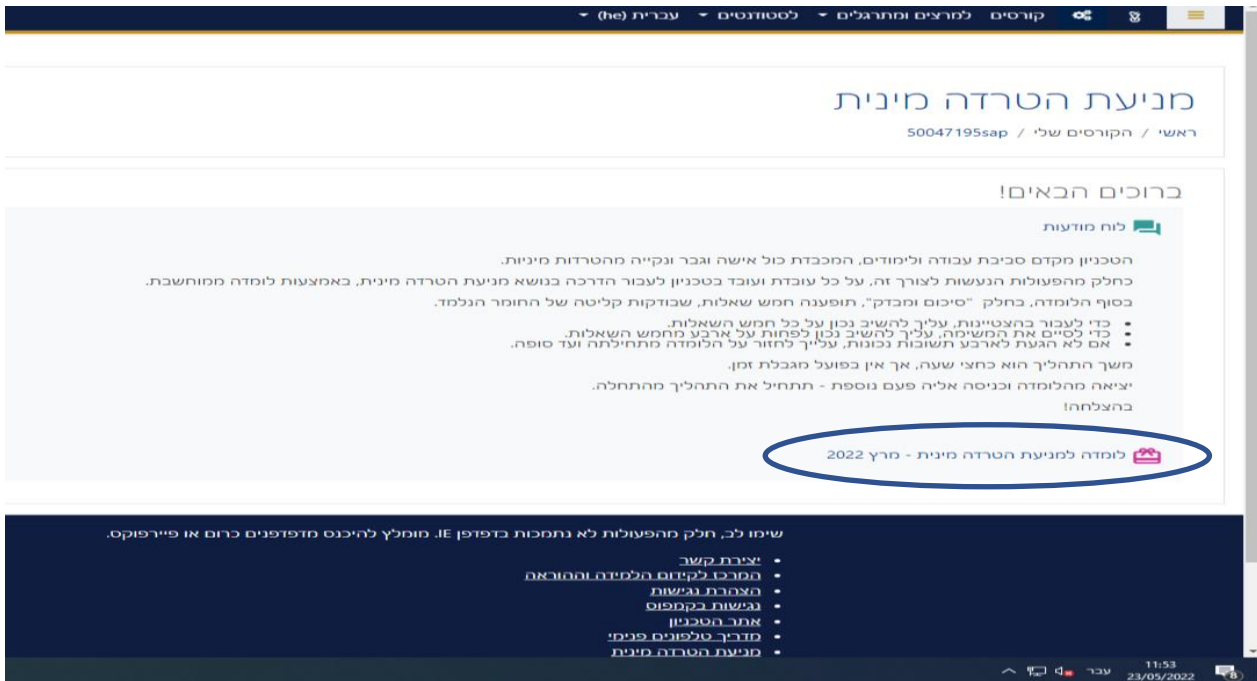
קורסים למרצים ומתרגלים ▾ לסטודנטים ▾ עברית (he) ▾

מניעת הטרדה מינית

ראשי / הקורסים שלי / 50047195sap

ברוכים הבאים!

לוח מודעות

הטכניון מקדם סביבת עבודה ולימודים, המכבדת כל אישה וגבר ונקייה מהטרדות מיניות.

כחלק מהפעולות הנעשות לצורך זה, על כל עובדת ועובד בטכניון לעבור הדרכה בנושא מניעת הטרדה מינית, באמצעות לומדה ממוחשבת.

בסוף הלומדה, בחלק "סיכום ומבדק", תופענה חמש שאלות, שבודקות קליטה של החומר הנלמד.

- כדי לעבור בהצטיינות, עליך להשיב נכון על כל חמש השאלות.
- כדי לסיים את המשימה, עליך להשיב נכון לפחות על ארבע מחמש השאלות.
- אם לא הגעת לארבע תשובות נכונות, עליך לחזור על הלומדה מתחילתה ועד סופה.

משך התהליך הוא כחצי שעה, אך אין בפועל מגבלת זמן.

יציאה מהלומדה וכניסה אליה פעם נוספת - תתחיל את התהליך מהתחלה.

בהצלחה!

לומדה למניעת הטרדה מינית - מרץ 2022

שימו לב, חלק מהפעולות לא נתמכות בדפדפן IE. מומלץ להיכנס מדפדפנים כרום או פיירפוקס.

- יצירת קשר
- המרכז לקידום הלמידה וההוראה
- הצהרת נגישות
- נגישות בקמפוס
- אתר הטכניון
- מדריך טלפונים פנימי
- מניעת הטרדה מינית

עבר 11:53 23/05/2022